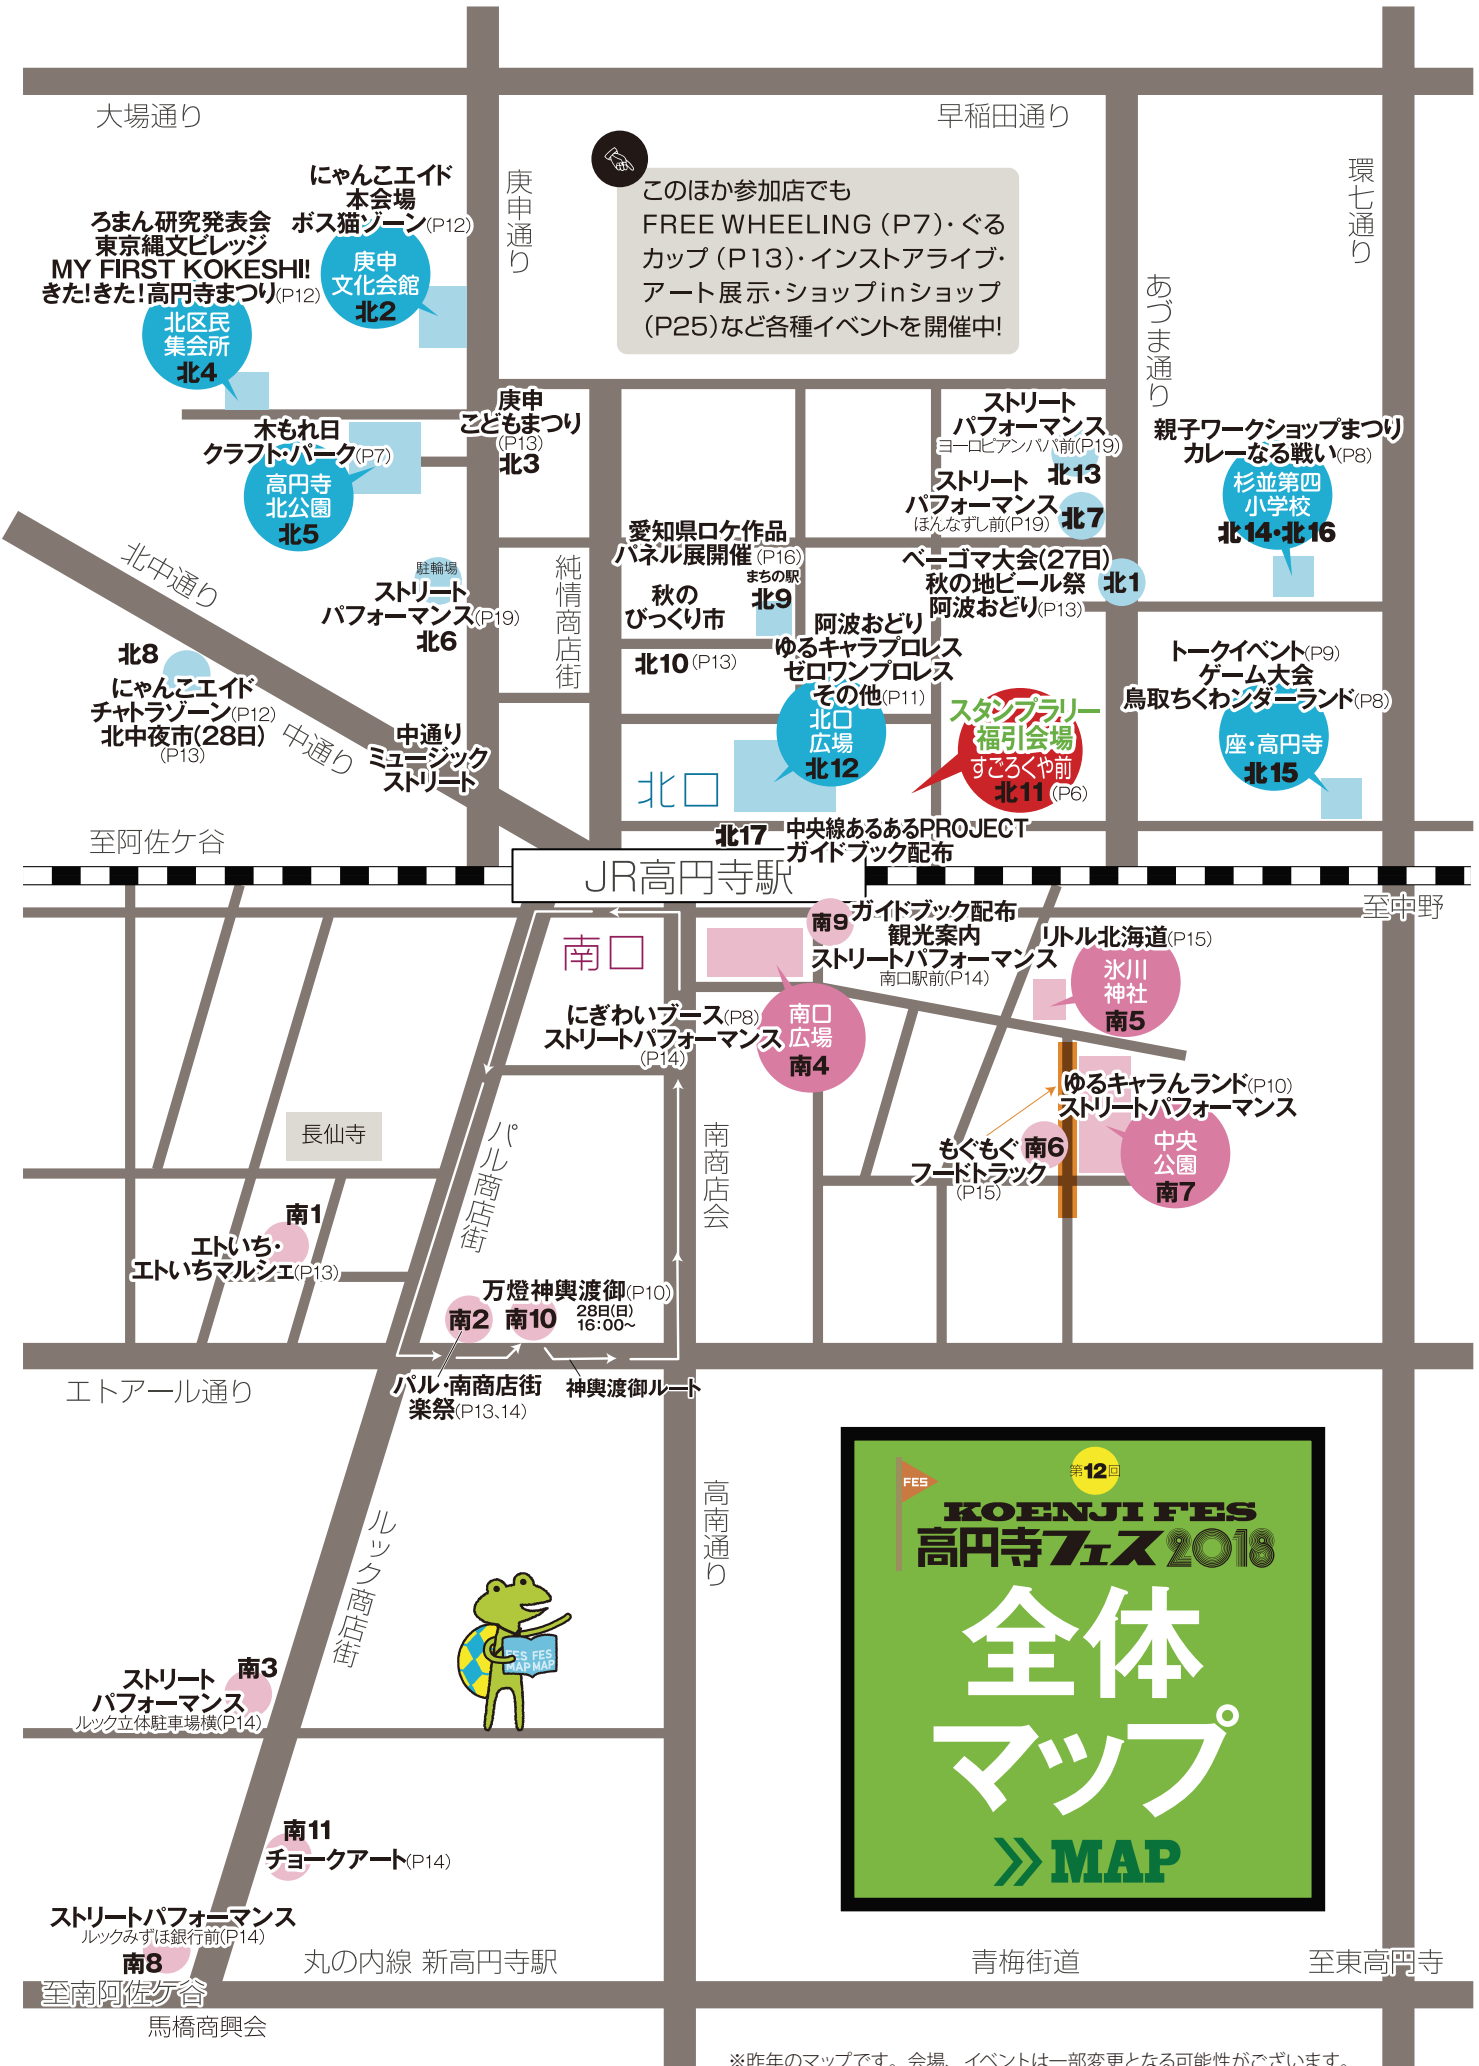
大場通り

早稲田通り

庚申通り

環七通り

あづま通り

このほか参加店でも FREE WHEELING（P7）・ぐるカップ（P13）・インストアライブ・アート展示・ショップinショップ（P25）など各種イベントを開催中!

にゃんこエイド 本会場 ボス猫ゾーン(P12)

庚申文化会館 北2

ろまん研究発表会 東京縄文ビレッジ MY FIRST KOKESHI! きた!きた!高円寺まつり(P12)

北区民集会所 北4

庚申こどもまつり (P13) 北3

木もれ日クラフト・パーク(P7)

高円寺北公園 北5

ストリートパフォーマンス ヨーロピアンパパ前(P19) 北13

ストリートパフォーマンス ほんなずし前(P19) 北7

親子ワークショップまつり カレーなる戦い(P8)

杉並第四小学校 北14・北16

北中通り

愛知県ロケ作品パネル展開催(P16)

まちの駅 北9

秋のびっくり市

純情商店街

駐輪場 ストリートパフォーマンス(P19) 北6

ベーゴマ大会(27日) 秋の地ビール祭 阿波おどり(P13) 北1

北8 にゃんこエイド チャトラゾーン(P12) 北中夜市(28日) (P13)

北10(P13)

阿波おどり ゆるキャラプロレス ゼロワンプロレス その他(P11)

北口広場 北12

スタンプラリー 福引会場 すごろくや前 北11(P6)

トークイベント(P9) ゲーム大会 鳥取ちくわンダーランド(P8)

座・高円寺 北15

中通り

中通りミュージックストリート

北口

至阿佐ケ谷

北17 中央線あるあるPROJECT ガイドブック配布

JR高円寺駅

至中野

南口

南9 ガイドブック配布 観光案内 ストリートパフォーマンス 南口駅前(P14)

リトル北海道(P15)

氷川神社 南5

にぎわいブース(P8) ストリートパフォーマンス (P14)

南口広場 南4

ゆるキャラランド(P10) ストリートパフォーマンス

中央公園 南7

もぐもぐ 南6 フードトラック (P15)

長仙寺

パル商店街

南商店会

南1 エトいち・エトいちマルシェ(P13)

万燈神輿渡御(P10) 28日(日) 16:00〜

南2 南10

エトアール通り

パル・南商店街 楽祭(P13、14)

神輿渡御ルート

高南通り

ルック商店街

FES FES MAP MAP

FES 第12回 KOENJI FES 高円寺フェス2018 全体マップ MAP

ストリートパフォーマンス ルック立体駐車場横(P14) 南3

南11 チョークアート(P14)

ストリートパフォーマンス ルックみずほ銀行前(P14) 南8

至南阿佐ケ谷

丸の内線 新高円寺駅

青梅街道

至東高円寺

馬橋商興会

※昨年のマップです。会場、イベントは一部変更となる可能性がございます。